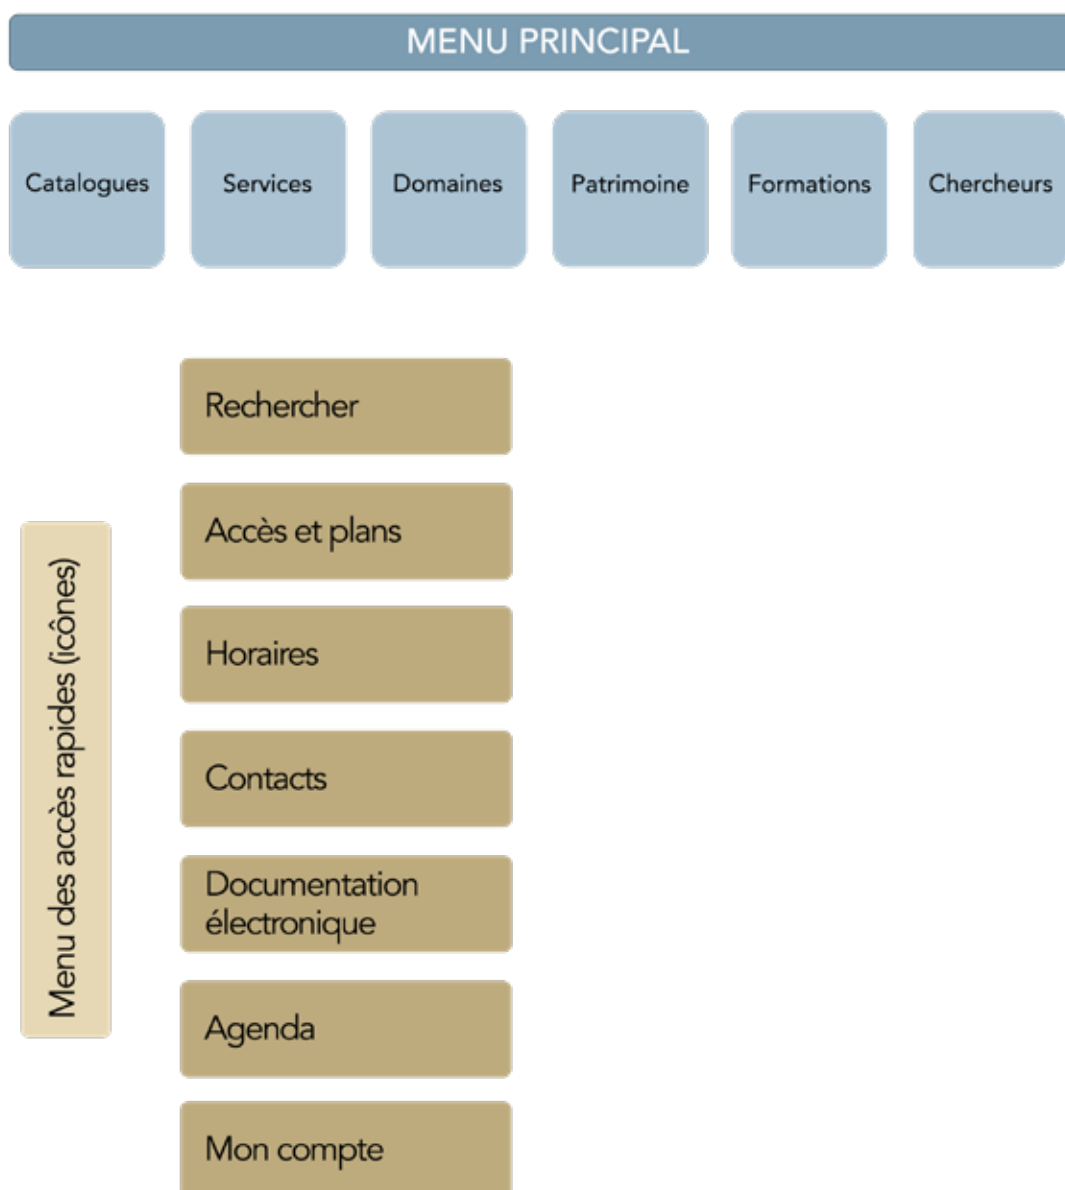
MENU PRINCIPAL

Catalogues

Services

Domaines

Patrimoine

Formations

Chercheurs

Menu des accès rapides (icônes)

Rechercher

Accès et plans

Horaires

Contacts

Documentation électronique

Agenda

Mon compte